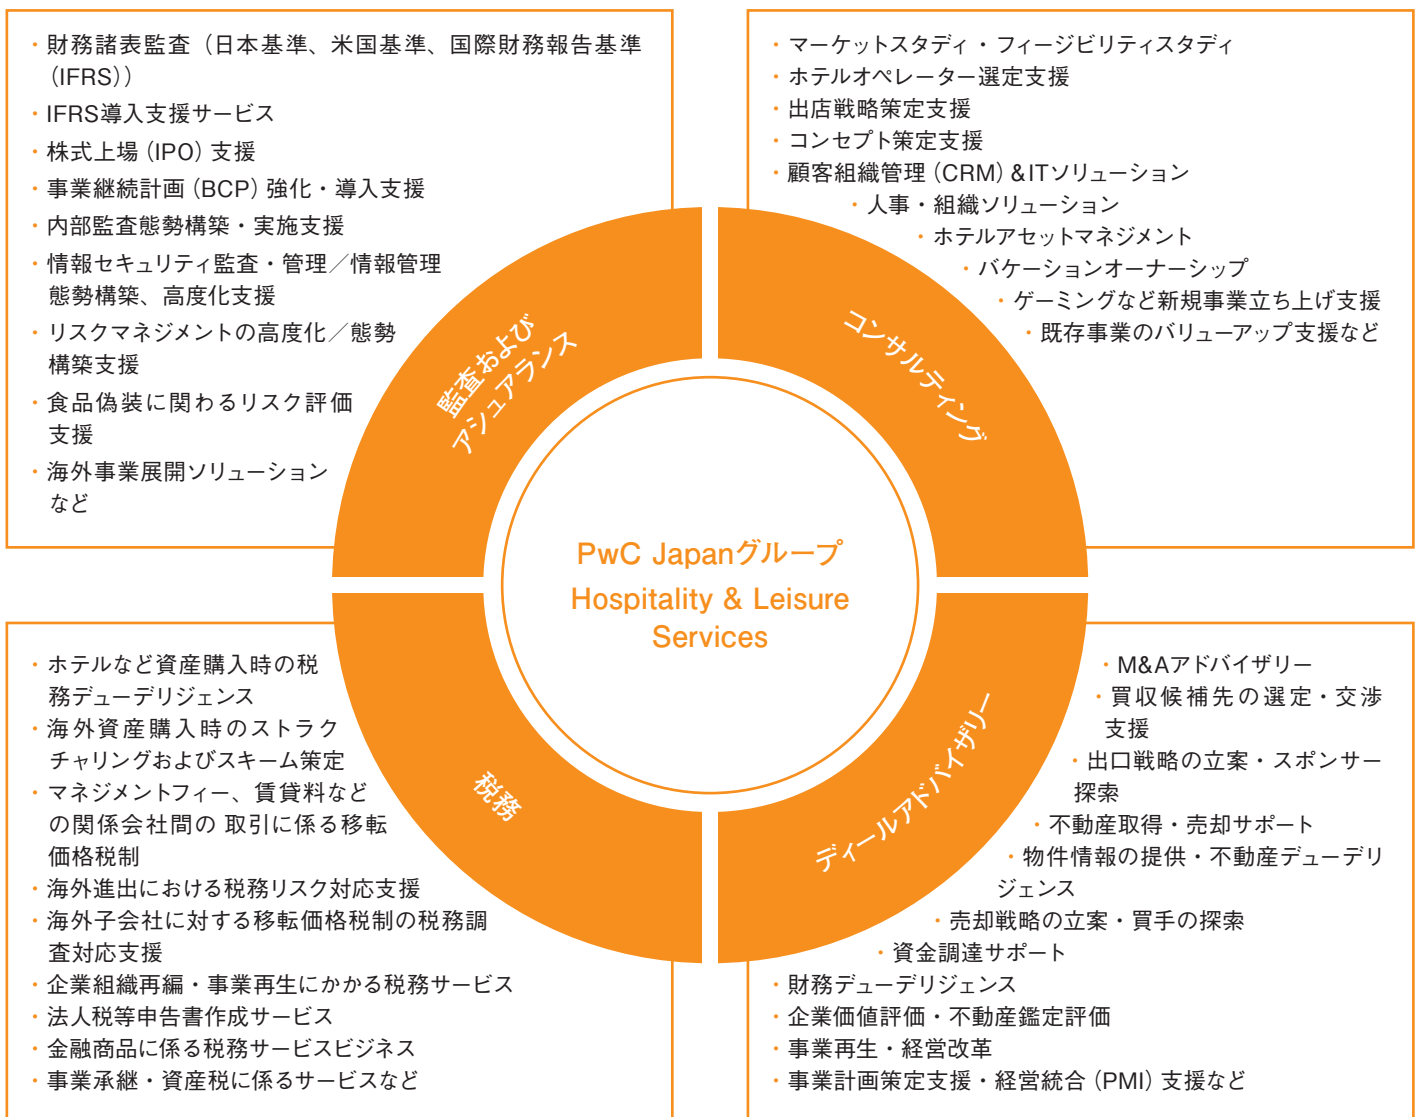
・財務諸表監査（日本基準、米国基準、国際財務報告基準（IFRS））
・IFRS導入支援サービス
・株式上場（IPO）支援
・事業継続計画（BCP）強化・導入支援
・内部監査態勢構築・実施支援
・情報セキュリティ監査・管理／情報管理態勢構築、高度化支援
・リスクマネジメントの高度化／態勢構築支援
・食品偽装に関わるリスク評価支援
・海外事業展開ソリューションなど

・マーケットスタディ・フィージビリティスタディ
・ホテルオペレーター選定支援
・出店戦略策定支援
・コンセプト策定支援
・顧客組織管理（CRM）&ITソリューション
・人事・組織ソリューション
・ホテルアセットマネジメント
・バケーションオーナーシップ
・ゲーミングなど新規事業立ち上げ支援
・既存事業のバリューアップ支援など

監査および アシュアランス

コンサルティング

PwC Japanグループ
Hospitality & Leisure Services

税務

ディールアドバイザリー

・ホテルなど資産購入時の税務デューデリジェンス
・海外資産購入時のストラクチャリングおよびスキーム策定
・マネジメントフィー、賃貸料などの関係会社間の 取引に係る移転価格税制
・海外進出における税務リスク対応支援
・海外子会社に対する移転価格税制の税務調査対応支援
・企業組織再編・事業再生にかかる税務サービス
・法人税等申告書作成サービス
・金融商品に係る税務サービスビジネス
・事業承継・資産税に係るサービスなど

・M&Aアドバイザリー
・買収候補先の選定・交渉支援
・出口戦略の立案・スポンサー探索
・不動産取得・売却サポート
・物件情報の提供・不動産デューデリジェンス
・売却戦略の立案・買手の探索
・資金調達サポート
・財務デューデリジェンス
・企業価値評価・不動産鑑定評価
・事業再生・経営改革
・事業計画策定支援・経営統合（PMI）支援など